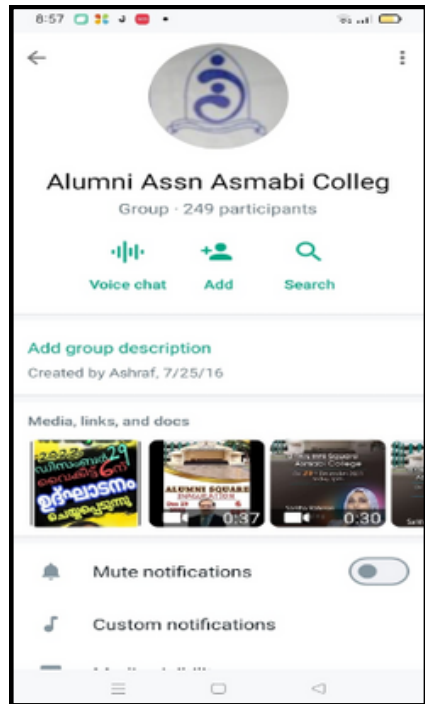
8:57

Alumni Assn Asmabi Colleg

Group · 249 participants

Voice chat

Add

Search

Add group description

Created by Ashraf, 7/25/16

Media, links, and docs

2023 ഡിസംബർ 29 വൈകിട്ട് 6ന് ഉദ്ഘാടനം ചെയ്യപ്പെടുന്നു

ALUMNI SQUARE INAUGURATION

0:37

Alumni Square Asmabi College

0:30

Mute notifications

Custom notifications

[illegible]